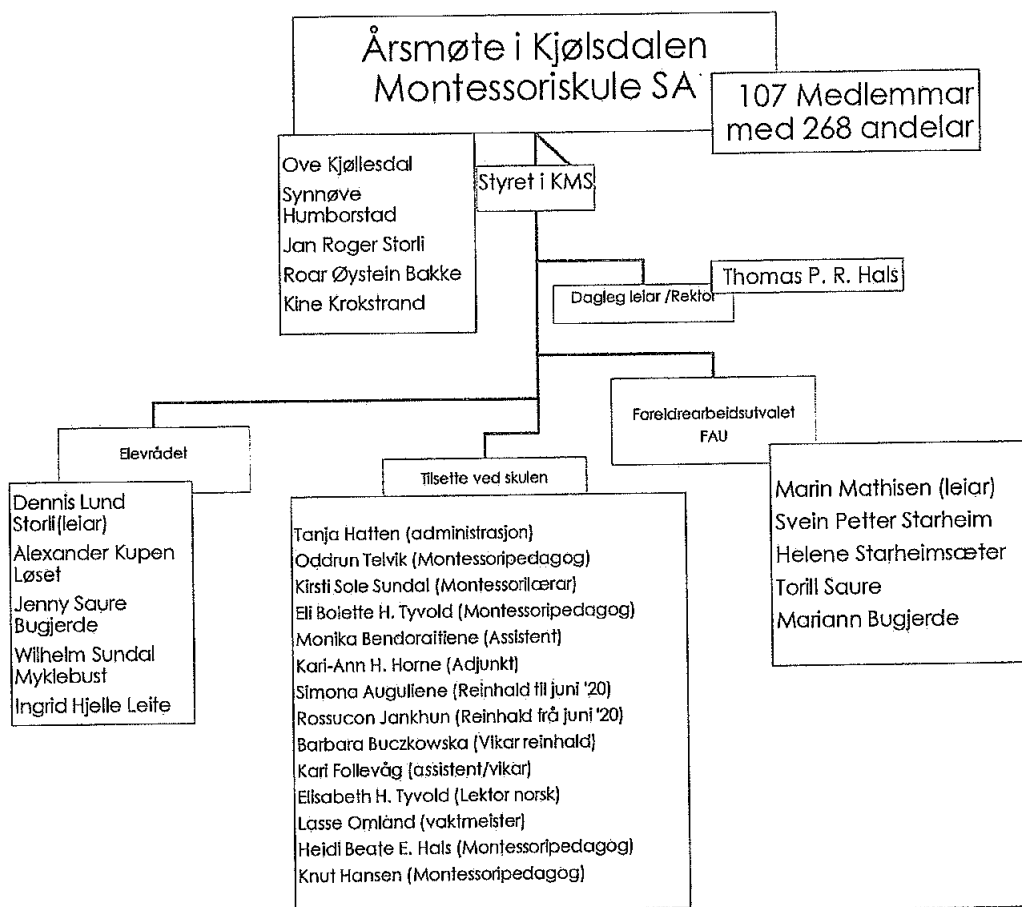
Årsmøte i Kjølsdalen Montessoriskule SA

107 Medlemmar med 268 andelar

Styret i KMS

Ove Kjøllesdal
Synnøve Humborstad
Jan Roger Storli
Roar Øystein Bakke
Kine Krokstrand

Dagleg leiar /Rektor

Thomas P. R. Hals

Elevrådet

Dennis Lund Storli(leiar)
Alexander Kupen Løset
Jenny Saure Bugjerde
Wilhelm Sundal Myklebust
Ingrid Hjelle Leite

Tilsette ved skulen

Tanja Hatten (administrasjon)
Oddrun Telvik (Montessoripedagog)
Kirsti Sole Sundal (Montessorilærar)
Eli Bolette H. Tyvold (Montessoripedagog)
Monika Bendoraitiene (Assistent)
Kari-Ann H. Horne (Adjunkt)
Simona Auguliene (Reinhald til juni '20)
Rossucon Jankhun (Reinhald frå juni '20)
Barbara Buczkowska (Vikar reinhald)
Kari Follevåg (assistent/vikar)
Elisabeth H. Tyvold (Lektor norsk)
Lasse Omland (vaktmeister)
Heidi Beate E. Hals (Montessoripedagog)
Knut Hansen (Montessoripedagog)

Foreldrearbeidsutvalet FAU

Marin Mathisen (leiar)
Svein Petter Starheim
Helene Starheimsæter
Torill Saure
Mariann Bugjerde